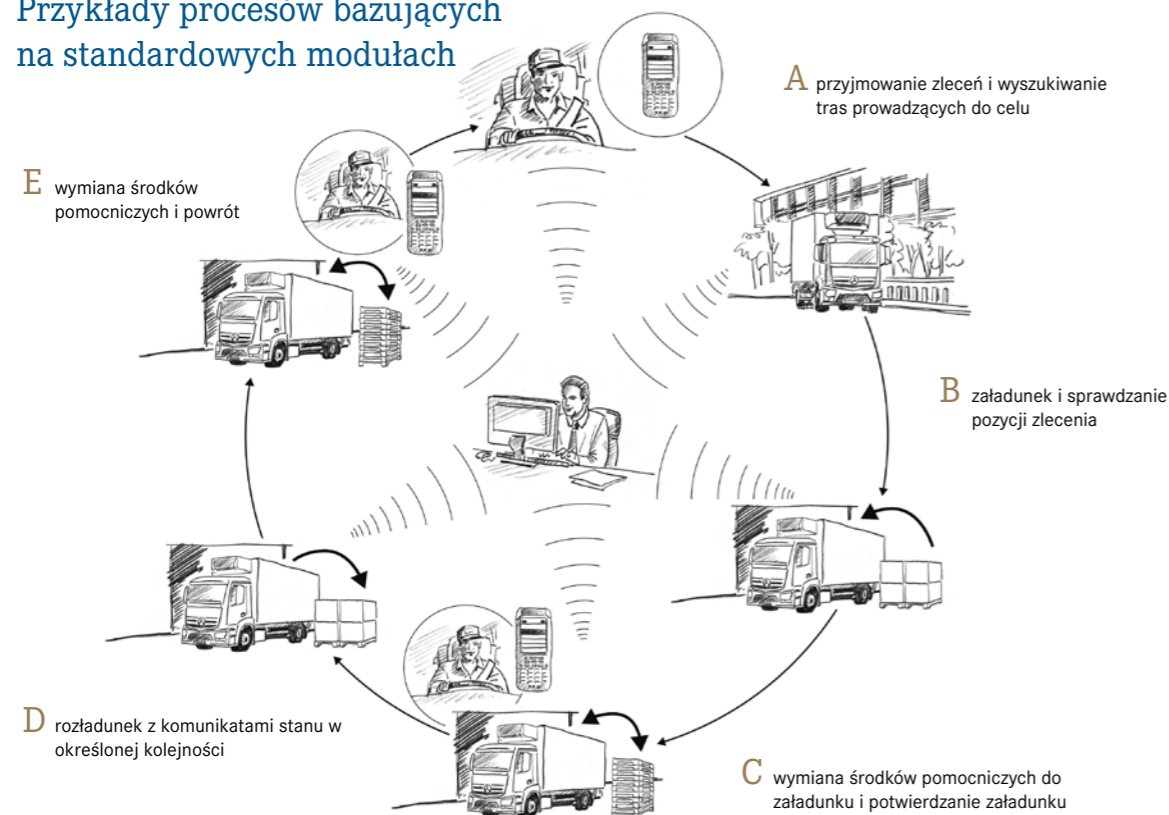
Przykłady procesów bazujących na standardowych modułach

A przyjmowanie zleceń i wyszukiwanie tras prowadzących do celu

E wymiana środków pomocniczych i powrót

B załadunek i sprawdzanie pozycji zlecenia

D rozładunek z komunikatami stanu w określonej kolejności

C wymiana środków pomocniczych do załadunku i potwierdzanie załadunku